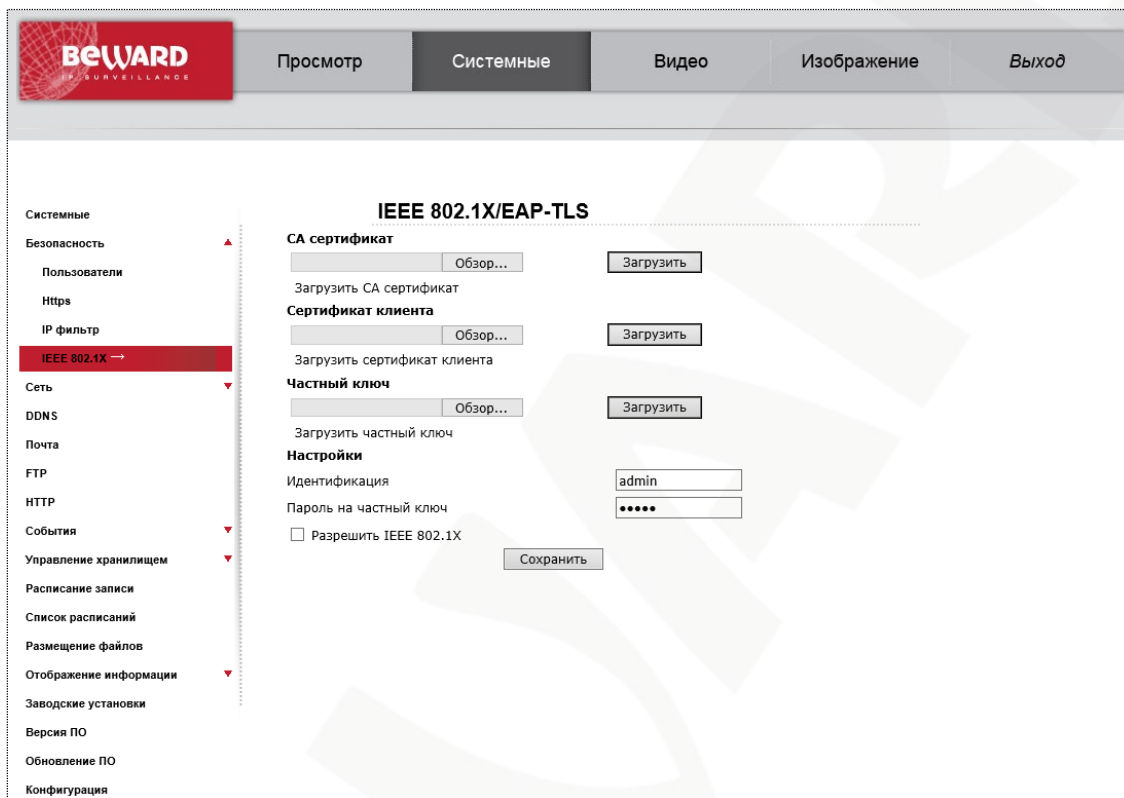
BEWARD
IP SURVEILLANCE

Просмотр
Системные
Видео
Изображение
Выход

Системные
Безопасность
Пользователи
Https
IP фильтр
IEEE 802.1X →
Сеть
DDNS
Почта
FTP
HTTP
События
Управление хранилищем
Расписание записи
Список расписаний
Размещение файлов
Отображение информации
Заводские установки
Версия ПО
Обновление ПО
Конфигурация

IEEE 802.1X/EAP-TLS

CA сертификат
Обзор...
Загрузить
Загрузить CA сертификат

Сертификат клиента
Обзор...
Загрузить
Загрузить сертификат клиента

Частный ключ
Обзор...
Загрузить
Загрузить частный ключ

Настройки
Идентификация admin
Пароль на частный ключ •••••
Разрешить IEEE 802.1X
Сохранить